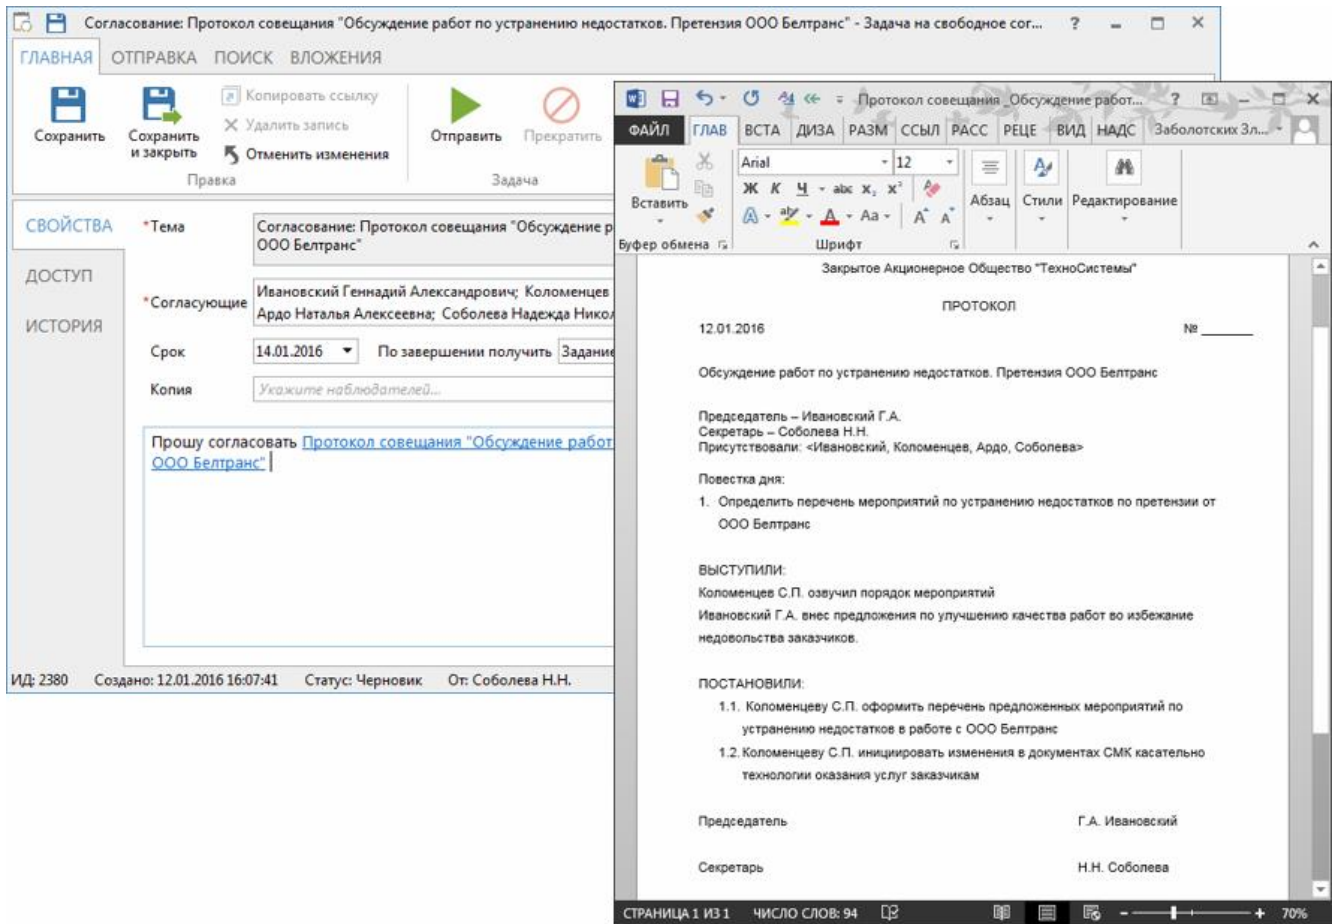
Согласование: Протокол совещания "Обсуждение работ по устранению недостатков. Претензия ООО Белтранс" - Задача на свободное сог... ?

ГЛАВНАЯ ОТПРАВКА ПОИСК ВЛОЖЕНИЯ

Сохранить
Сохранить и закрыть
Копировать ссылку
Удалить запись
Отменить изменения
Правка
Отправить
Прекратить
Задача

СВОЙСТВА
ДОСТУП
ИСТОРИЯ

*Тема
Согласование: Протокол совещания "Обсуждение р
ООО Белтранс"

*Согласующие
Ивановский Геннадий Александрович; Коломенцев
Ардо Наталья Алексеевна; Соболева Надежда Никол

Срок 14.01.2016 По завершении получить Задание

Копия Укажите наблюдателей...

Прошу согласовать Протокол совещания "Обсуждение работ
ООО Белтранс"

ИД: 2380 Создано: 12.01.2016 16:07:41 Статус: Черновик От: Соболева Н.Н.

Протокол совещания _Обсуждение работ... ?

ФАЙЛ ГЛАВ ВСТА ДИЗА РАЗМ ССЫЛ РАСС РЕЦЕ ВИД НАДС Заболотских Зл...

Вставить
Буфер обмена
Arial 12
Ж К Ч abc $x_2$ $x^2$
Aa
Шрифт
Абзац
Стили
Редактирование

Закрытое Акционерное Общество "ТехноСистемы"

ПРОТОКОЛ

12.01.2016 № _______

Обсуждение работ по устранению недостатков. Претензия ООО Белтранс

Председатель – Ивановский Г.А.
Секретарь – Соболева Н.Н.
Присутствовали: <Ивановский, Коломенцев, Ардо, Соболева>

Повестка дня:
1. Определить перечень мероприятий по устранению недостатков по претензии от ООО Белтранс

ВЫСТУПИЛИ:
Коломенцев С.П. озвучил порядок мероприятий
Ивановский Г.А. внес предложения по улучшению качества работ во избежание недовольства заказчиков.

ПОСТАНОВИЛИ:
1.1. Коломенцеву С.П. оформить перечень предложенных мероприятий по устранению недостатков в работе с ООО Белтранс
1.2. Коломенцеву С.П. инициировать изменения в документах СМК касательно технологии оказания услуг заказчикам

Председатель Г.А. Ивановский

Секретарь Н.Н. Соболева

СТРАНИЦА 1 ИЗ 1 ЧИСЛО СЛОВ: 94 70%